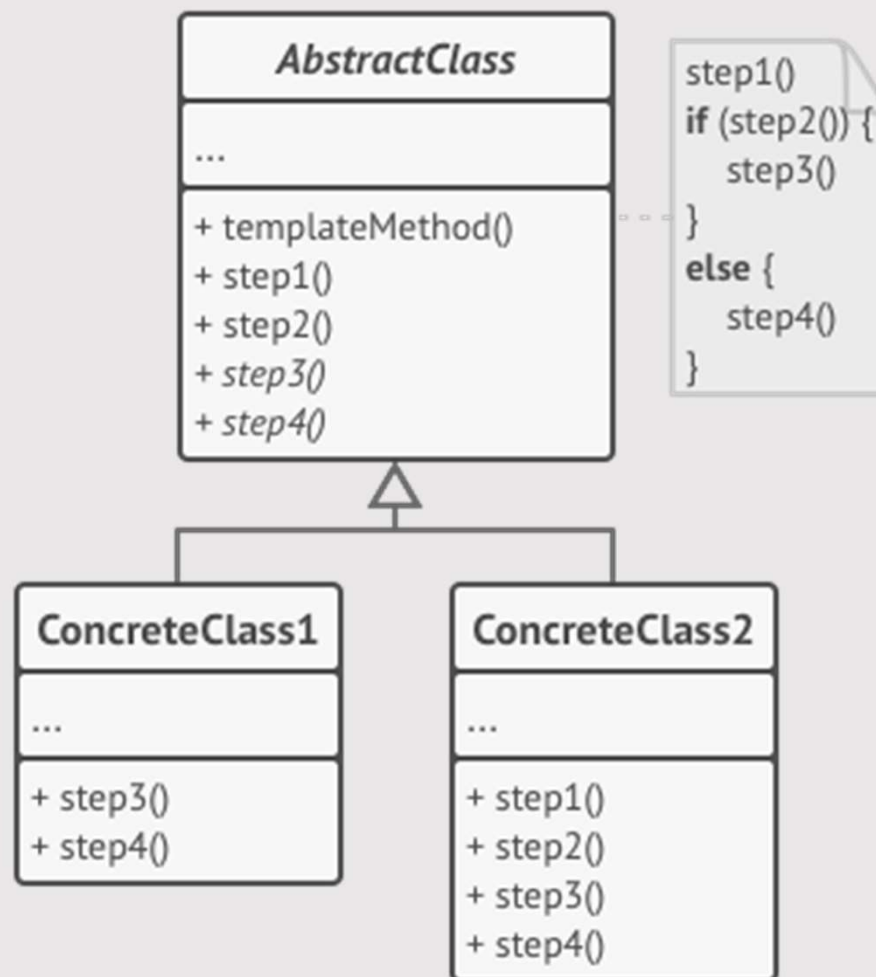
AbstractClass

...

+ templateMethod()
+ step1()
+ step2()
+ step3()
+ step4()

step1()
if (step2()) {
step3()
}
else {
step4()
}

ConcreteClass1

...

+ step3()
+ step4()

ConcreteClass2

...

+ step1()
+ step2()
+ step3()
+ step4()